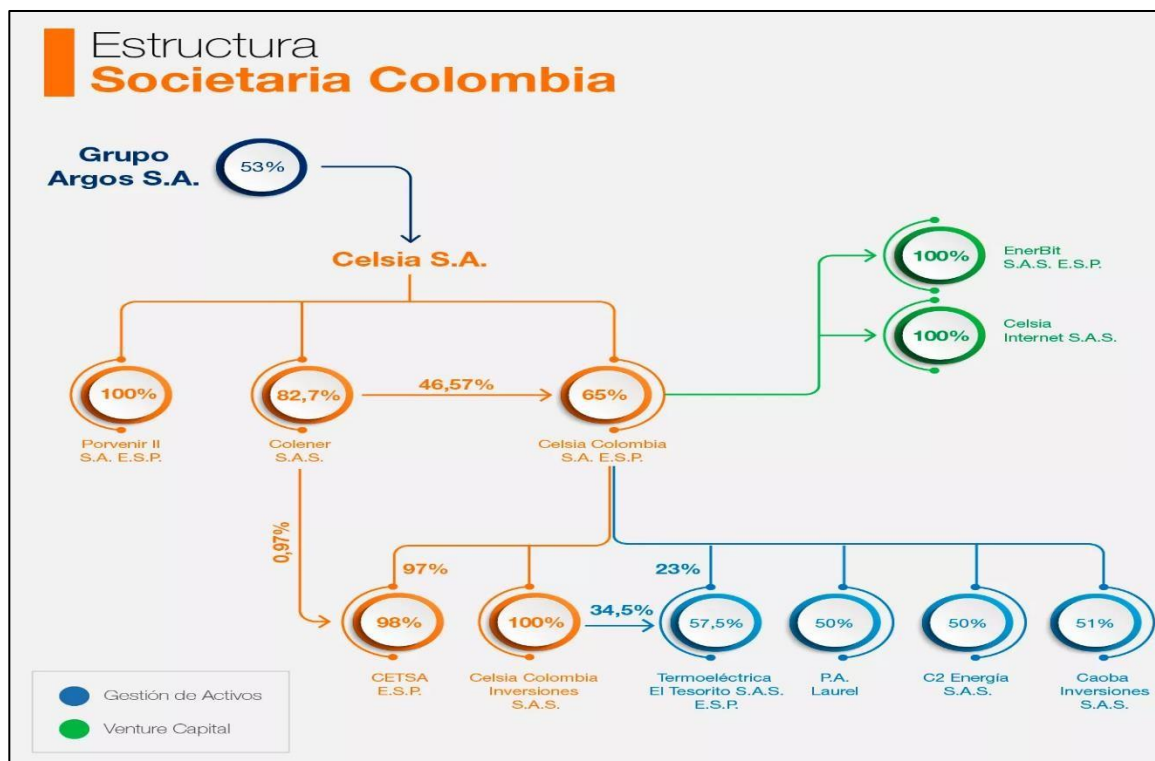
Estructura
Societaria Colombia

Grupo Argos S.A.
53%

Celsia S.A.

100%
EnerBit S.A.S. E.S.P.

100%
Celsia Internet S.A.S.

100%
Porvenir II S.A. E.S.P.

82,7%
Colener S.A.S.

46,57%

65%
Celsia Colombia S.A. E.S.P.

0,97%

97%

23%

98%
CETSA E.S.P.

100%
Celsia Colombia Inversiones S.A.S.

34,5%

57,5%
Termoeléctrica El Tesorito S.A.S. E.S.P.

50%
P.A. Laurel

50%
C2 Energía S.A.S.

51%
Caoba Inversiones S.A.S.

Gestión de Activos
Venture Capital